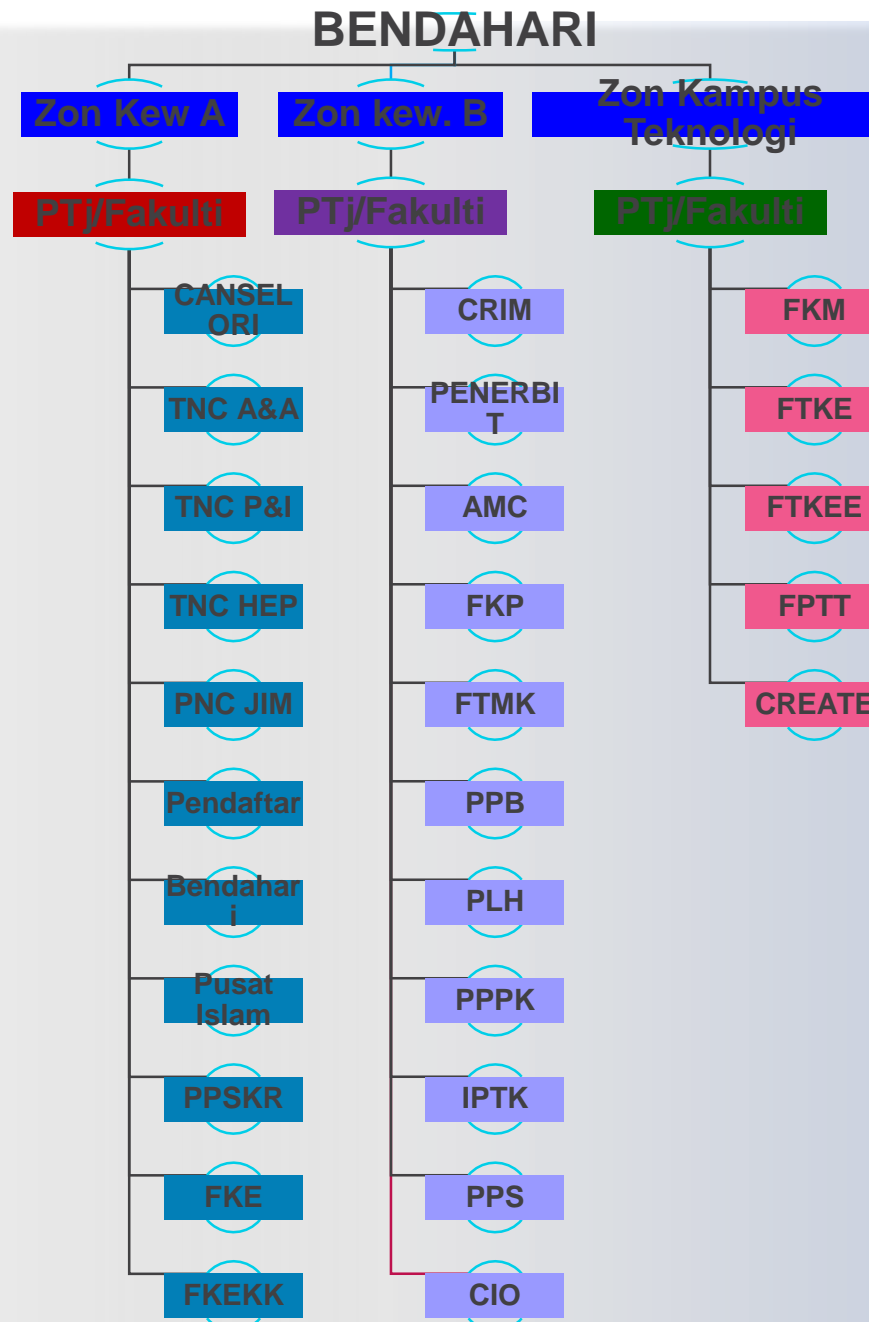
BENDAHARI

Zon Kew A

PTj/Fakulti

CANSELORI

TNC A&A

TNC P&I

TNC HEP

PNC JIM

Pendaftar

Bendahari

Pusat Islam

PPSKR

FKE

FKEKK

Zon kew. B

PTj/Fakulti

CRIM

PENERBIT

AMC

FKP

FTMK

PPB

PLH

PPPK

IPTK

PPS

CIO

Zon Kampus Teknologi

PTj/Fakulti

FKM

FTKE

FTKEE

FPTT

CREATE